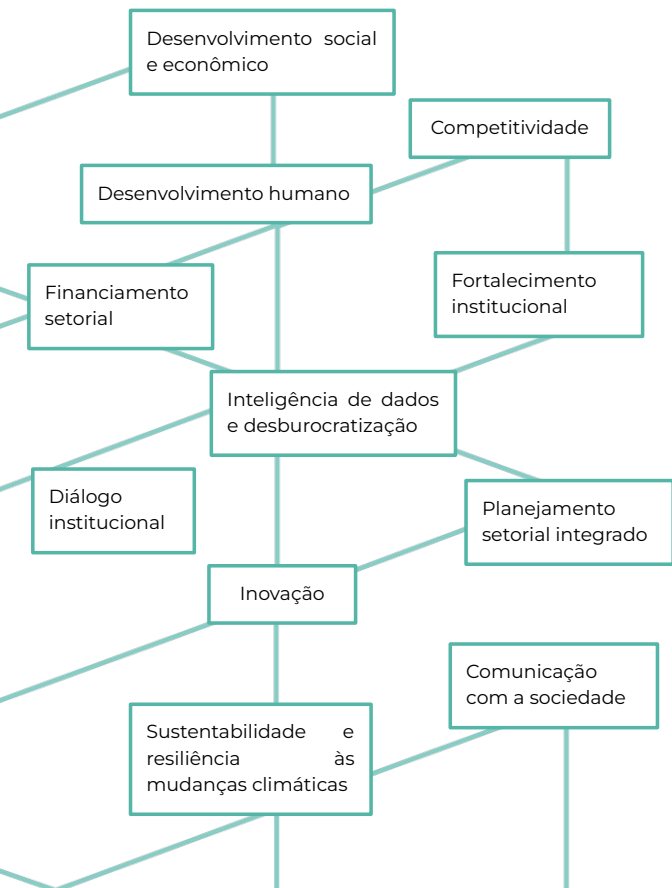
Desenvolvimento social e econômico

Competitividade

Desenvolvimento humano

Financiamento setorial

Fortalecimento institucional

Inteligência de dados e desburocratização

Diálogo institucional

Planejamento setorial integrado

Inovação

Comunicação com a sociedade

Sustentabilidade e resiliência às mudanças climáticas